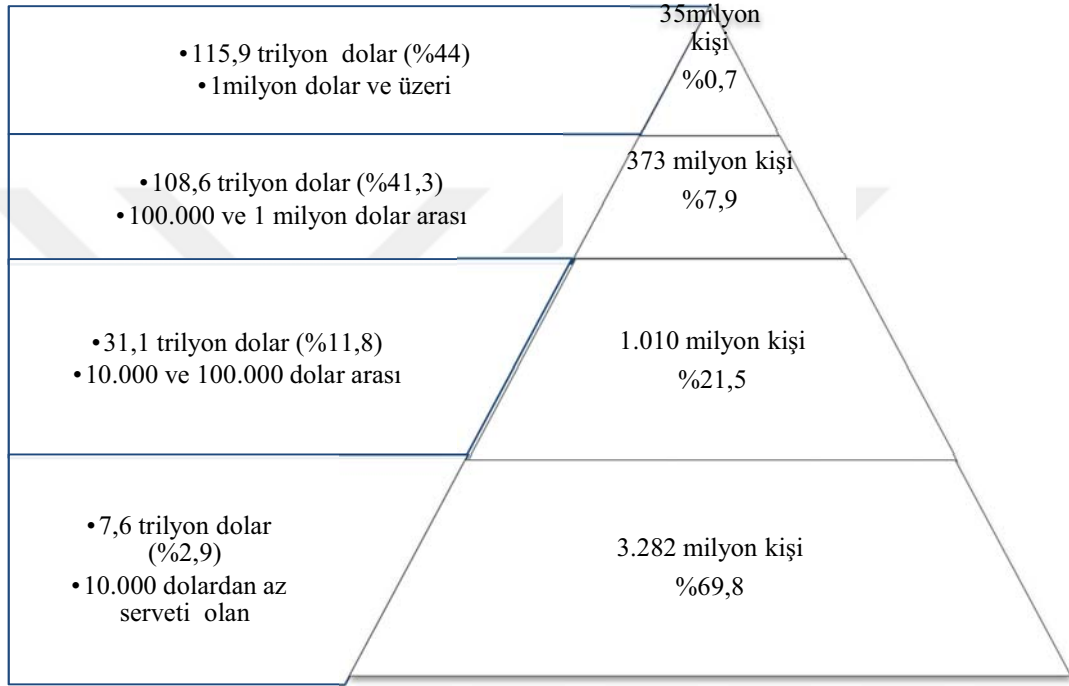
•115,9 trilyon dolar (%44)
•1milyon dolar ve üzeri

35milyon kişi
%0,7

•108,6 trilyon dolar (%41,3)
•100.000 ve 1 milyon dolar arası

373 milyon kişi
%7,9

•31,1 trilyon dolar (%11,8)
•10.000 ve 100.000 dolar arası

1.010 milyon kişi
%21,5

•7,6 trilyon dolar (%2,9)
•10.000 dolardan az serveti olan

3.282 milyon kişi
%69,8